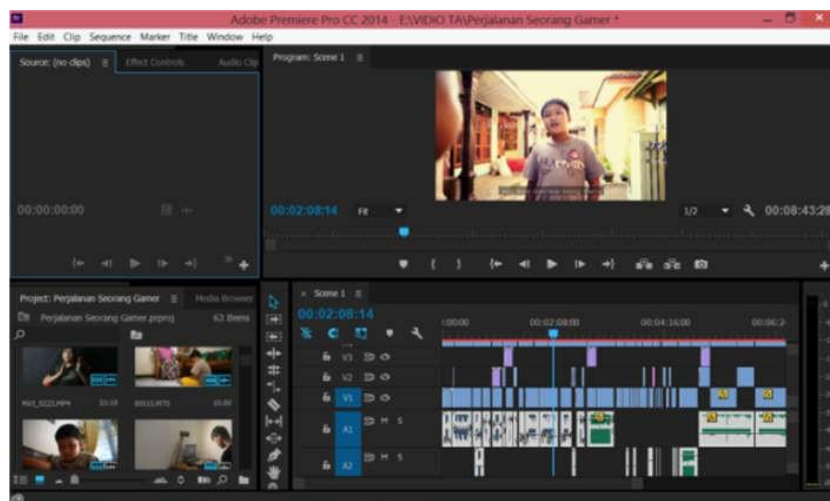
Adobe Premiere Pro CC 2014 - E:\VIDIO TA\Perjalanan Seorang Gamer *

File Edit Clip Sequence Marker Title Window Help

Source: (no clips) Effect Controls Audio Clip

00:00:00:00

Program: Scene 1

00:02:08:14 Fit 1/2 00:08:43:28

Project: Perjalanan Seorang Gamer Media Browser

Perjalanan Seorang Gamer.prproj 63 Items

MVI_5523.MP4

00111.MTS

Scene 1

00:02:08:14

:00:00 00:02:08:00 00:04:16:00 00:06:2

V3
V2
V1
A1 M S
A2 M S